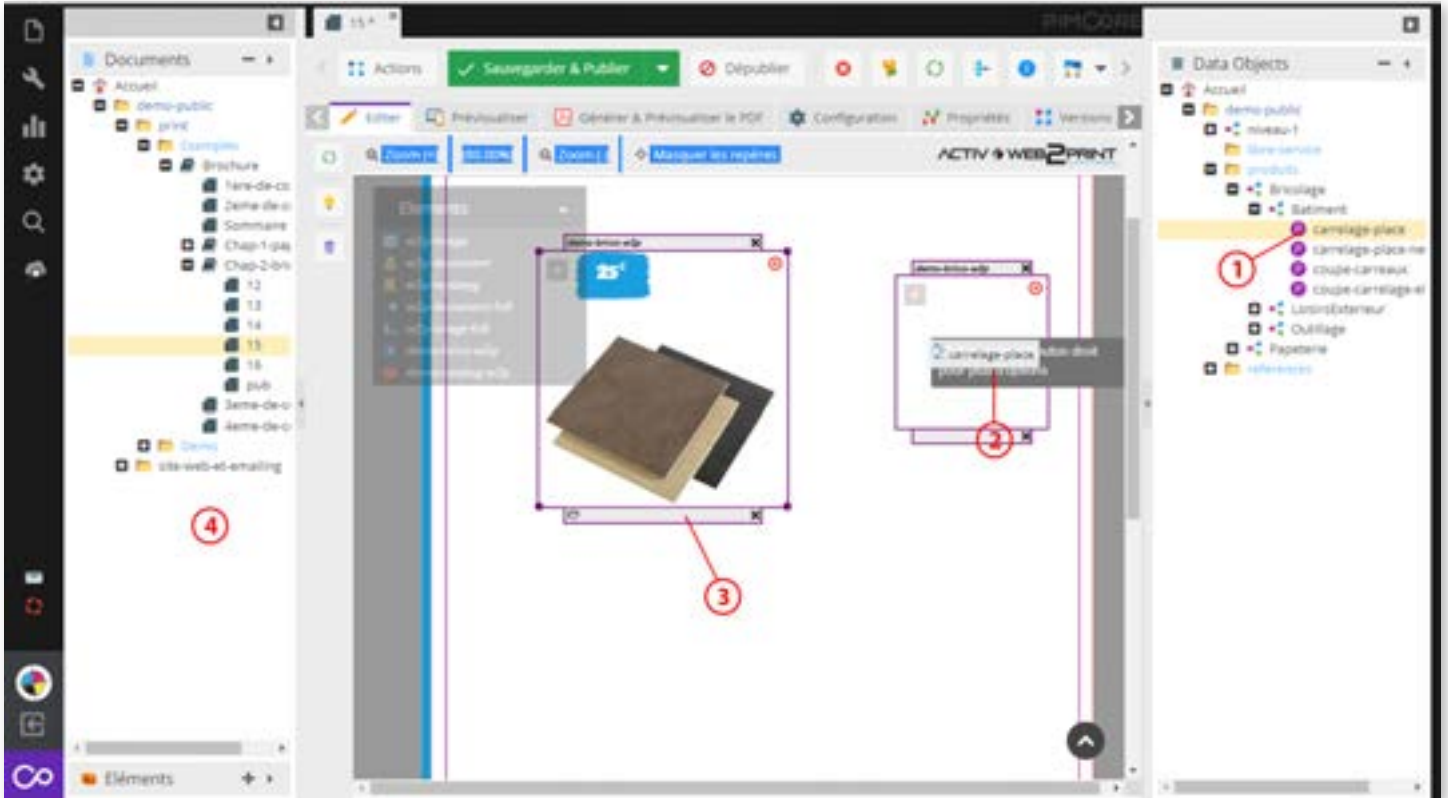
Documents

Accueil
demo-public
print
Exemples
Brochure
1ere-de-co
2eme-de-c
Sommaire
Chap-1-pa
Chap-2-br
12
13
14
15
16
pub
3eme-de-c
4eme-de-c
Demo
site-web-et-emailing

4

Eléments

15 *

PIMCORE

Actions
Sauvegarder & Publier
Dépublier

Editer
Prévisualiser
Générer & Prévisualiser le PDF
Configuration
Propriétés
Versions

Zoom (+)
100.00%
Zoom (-)
Masquer les repères

ACTIV WEB2PRINT

Elements

demo-brico-w2p
25€

demo-brico-w2p
carrelage-place

2

3

Data Objects

Accueil
demo-public
niveau-1
libre-service
produits
Bricolage
Batiment
carrelage-place
carrelage-place-ne
coupe-carreaux
coupe-carrelage-el
LoisirsExterieur
Outillage
Papeterie
références

1